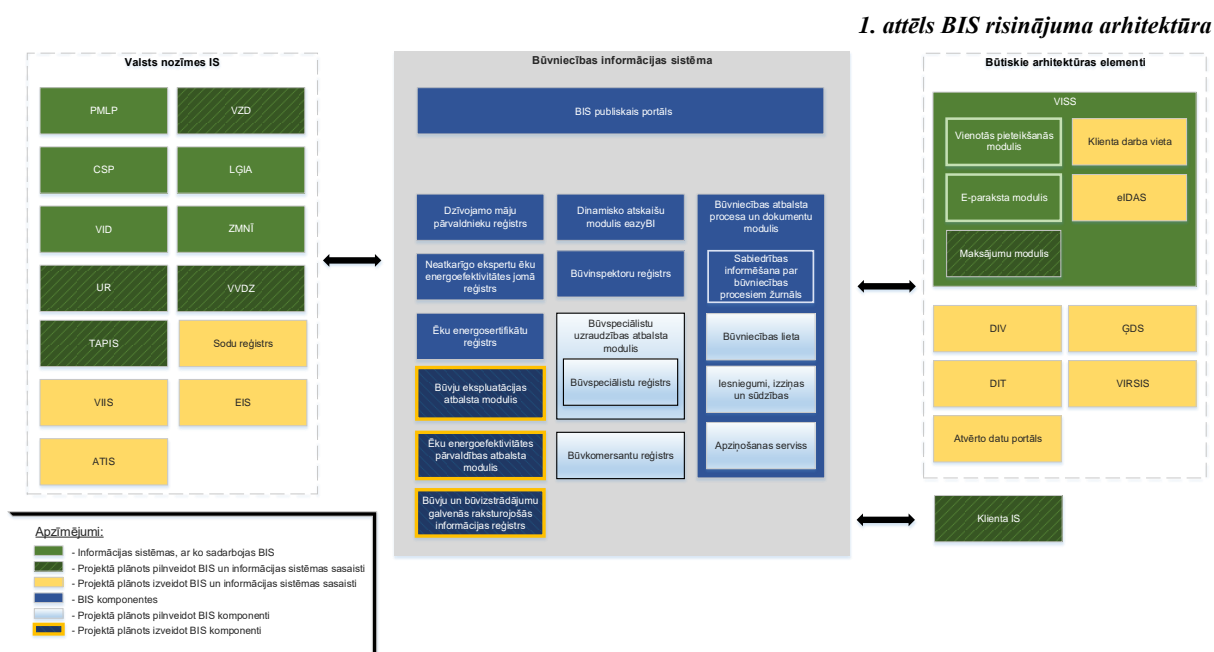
1. attēls BIS risinājuma arhitektūra

Valsts nozīmes IS

PMLP
VZD
CSP
LĢIA
VID
ZMNĪ
UR
VVDZ
TAPIS
Sodu reģistrs
VIIS
EIS
ATIS

Būvniecības informācijas sistēma

BIS publiskais portāls

Dzīvojamo māju pārvaldnieku reģistrs
Dinamisko atskaišu modulis eazyBI
Būvniecības atbalsta procesa un dokumentu modulis
Neatkarīgo ekspertu ēku energoefektivitātes jomā reģistrs
Būvinspektoru reģistrs
Sabiedrības informēšana par būvniecības procesiem žurnāls
Ēku energosertifikātu reģistrs
Būvspeciālistu uzraudzības atbalsta modulis
Būvspeciālistu reģistrs
Būvniecības lieta
Būvju ekspluatācijas atbalsta modulis
Iesniegumi, izziņas un sūdzības
Ēku energoefektivitātes pārvaldības atbalsta modulis
Būvkomersantu reģistrs
Apziņošanas serviss
Būvju un būvizstrādājumu galvenās raksturojošās informācijas reģistrs

Būtiskie arhitektūras elementi

VISS
Vienotās pieteikšanās modulis
Klienta darba vieta
E-paraksta modulis
eIDAS
Maksājumu modulis
DIV
ĢDS
DIT
VIRSIS
Atvērto datu portāls

Klienta IS

Apzīmējumi:
- Informācijas sistēmas, ar ko sadarbojas BIS
- Projektā plānots pilnveidot BIS un informācijas sistēmas sasaisti
- Projektā plānots izveidot BIS un informācijas sistēmas sasaisti
- BIS komponentes
- Projektā plānots pilnveidot BIS komponenti
- Projektā plānots izveidot BIS komponenti